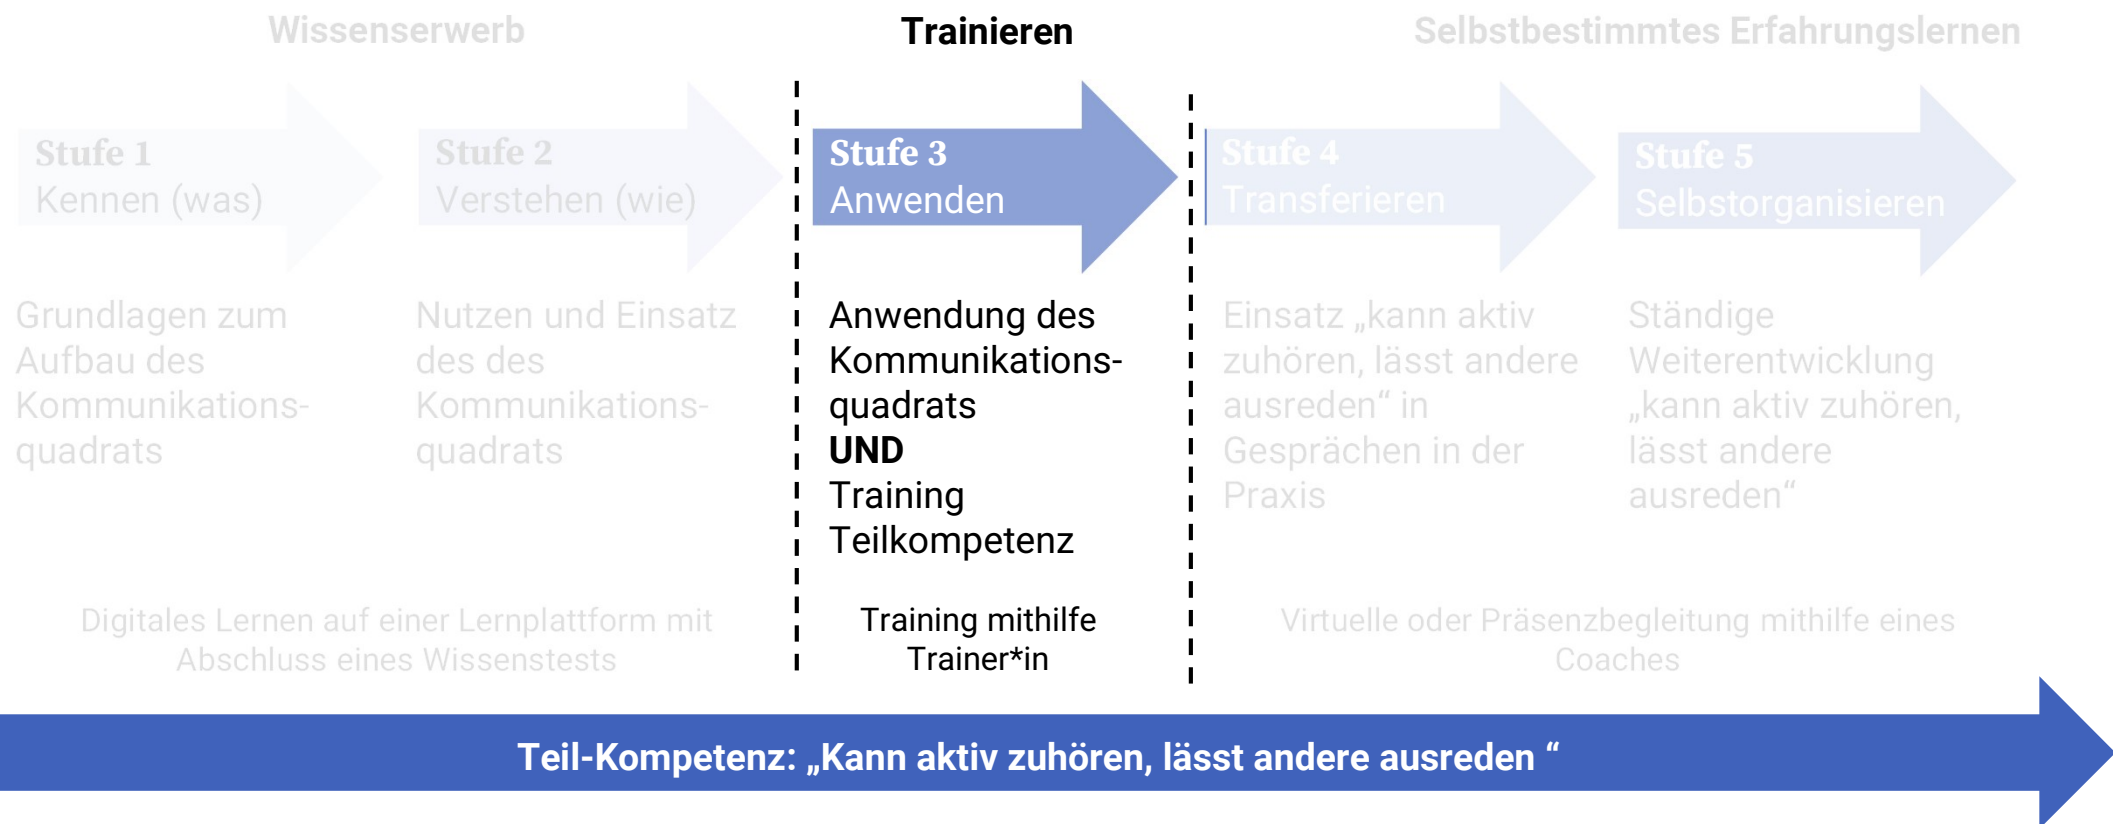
Wissenserwerb

Trainieren

Selbstbestimmtes Erfahrungslernen

Stufe 1
Kennen (was)

Stufe 2
Verstehen (wie)

Stufe 3
Anwenden

Stufe 4
Transferieren

Stufe 5
Selbstorganisieren

Grundlagen zum Aufbau des Kommunikationsquadrats

Nutzen und Einsatz des des Kommunikationsquadrats

Anwendung des Kommunikationsquadrats
**UND**
Training Teilkompetenz

Einsatz „kann aktiv zuhören, lässt andere ausreden“ in Gesprächen in der Praxis

Ständige Weiterentwicklung „kann aktiv zuhören, lässt andere ausreden“

Digitales Lernen auf einer Lernplattform mit Abschluss eines Wissenstests

Training mithilfe Trainer*in

Virtuelle oder Präsenzbegleitung mithilfe eines Coaches

Teil-Kompetenz: „Kann aktiv zuhören, lässt andere ausreden “